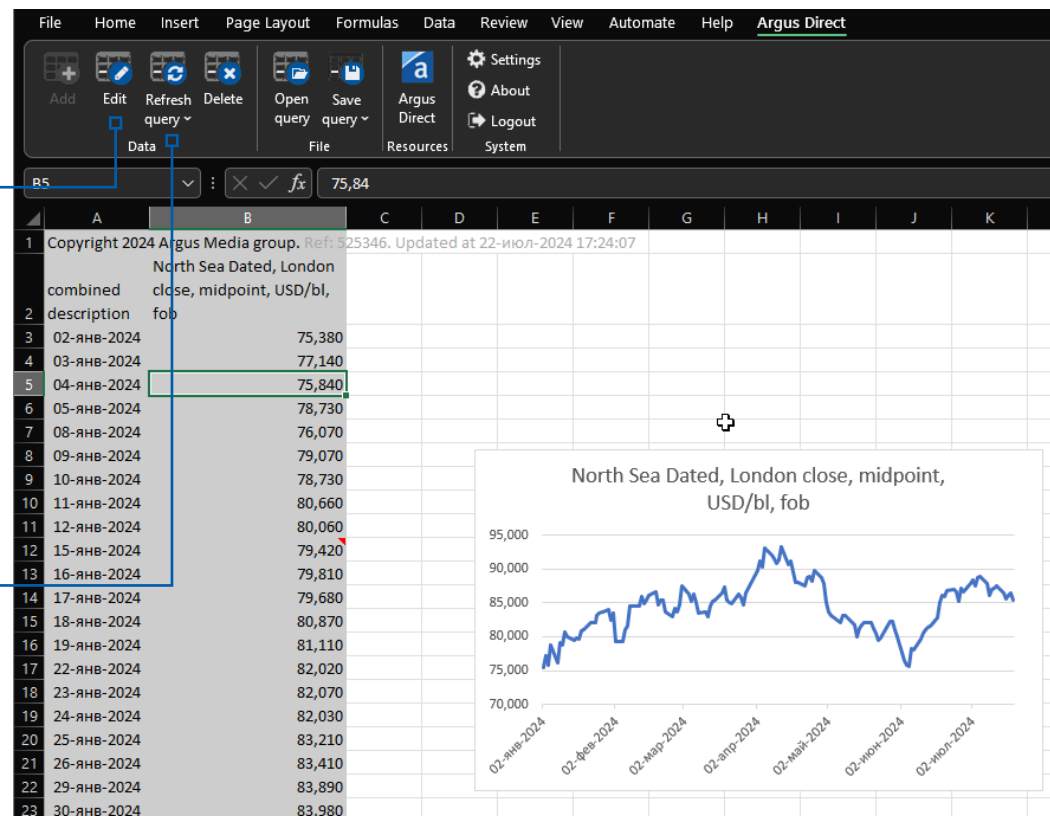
File Home Insert Page Layout Formulas Data Review View Automate Help Argus Direct

Add Edit Refresh query Delete
Data
Open query Save query
File
Argus Direct
Resources
Settings
About
Logout
System

B5
$fx$
75,84

| | A | B | C | D | E | F | G | H | I | J | K |
|---|---|---|---|---|---|---|---|---|---|---|---|
| 1 | Copyright 2024 Argus Media group. Ref: 525346. Updated at 22-июл-2024 17:24:07 | | | | | | | | | | |
| 2 | combined description | North Sea Dated, London close, midpoint, USD/bl, fob | | | | | | | | | |
| 3 | 02-янв-2024 | 75,380 | | | | | | | | | |
| 4 | 03-янв-2024 | 77,140 | | | | | | | | | |
| 5 | 04-янв-2024 | 75,840 | | | | | | | | | |
| 6 | 05-янв-2024 | 78,730 | | | | | | | | | |
| 7 | 08-янв-2024 | 76,070 | | | | | | | | | |
| 8 | 09-янв-2024 | 79,070 | | | | | | | | | |
| 9 | 10-янв-2024 | 78,730 | | | | | | | | | |
| 10 | 11-янв-2024 | 80,660 | | | | | | | | | |
| 11 | 12-янв-2024 | 80,060 | | | | | | | | | |
| 12 | 15-янв-2024 | 79,420 | | | | | | | | | |
| 13 | 16-янв-2024 | 79,810 | | | | | | | | | |
| 14 | 17-янв-2024 | 79,680 | | | | | | | | | |
| 15 | 18-янв-2024 | 80,870 | | | | | | | | | |
| 16 | 19-янв-2024 | 81,110 | | | | | | | | | |
| 17 | 22-янв-2024 | 82,020 | | | | | | | | | |
| 18 | 23-янв-2024 | 82,070 | | | | | | | | | |
| 19 | 24-янв-2024 | 82,030 | | | | | | | | | |
| 20 | 25-янв-2024 | 83,210 | | | | | | | | | |
| 21 | 26-янв-2024 | 83,410 | | | | | | | | | |
| 22 | 29-янв-2024 | 83,890 | | | | | | | | | |
| 23 | 30-янв-2024 | 83,980 | | | | | | | | | |

North Sea Dated, London close, midpoint, USD/bl, fob
95,000
90,000
85,000
80,000
75,000
70,000
02-янв-2024 02-фев-2024 02-мар-2024 02-апр-2024 02-май-2024 02-июн-2024 02-июл-2024